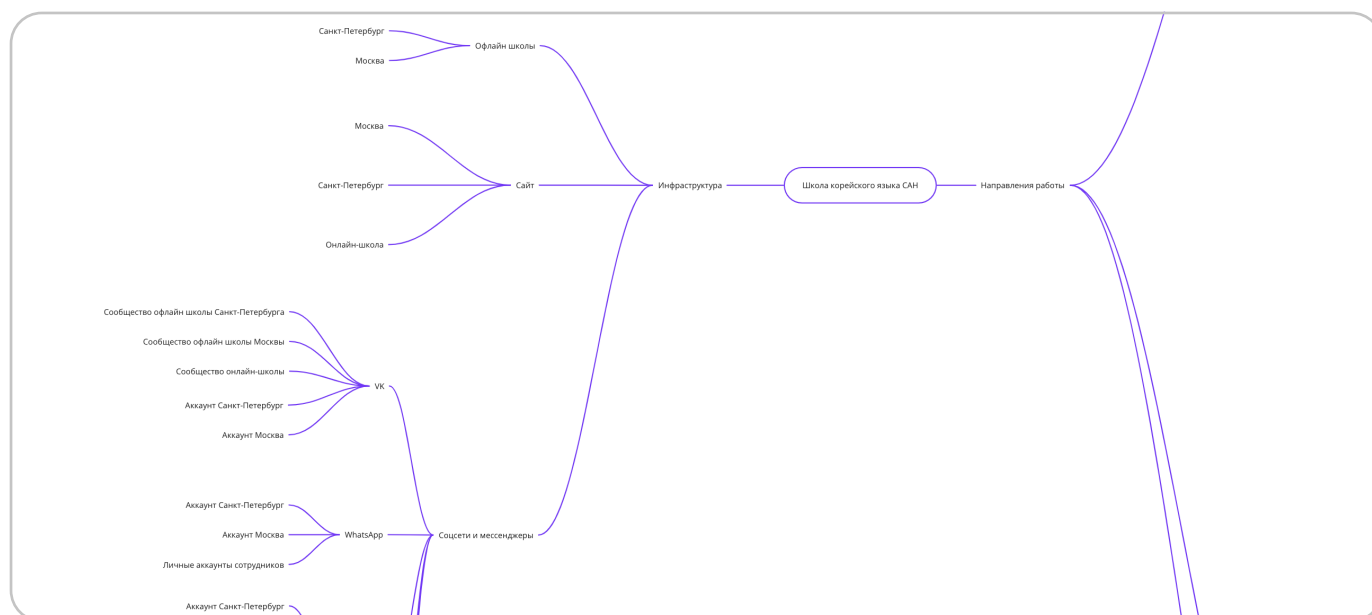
Санкт-Петербург
Москва
Офлайн школы
Москва
Санкт-Петербург
Сайт
Онлайн-школа
Инфраструктура
Школа корейского языка САН
Направления работы
Сообщество офлайн школы Санкт-Петербурга
Сообщество офлайн школы Москвы
Сообщество онлайн-школы
VK
Аккаунт Санкт-Петербург
Аккаунт Москва
Аккаунт Санкт-Петербург
Аккаунт Москва
WhatsApp
Соцсети и мессенджеры
Личные аккаунты сотрудников
Аккаунт Санкт-Петербург